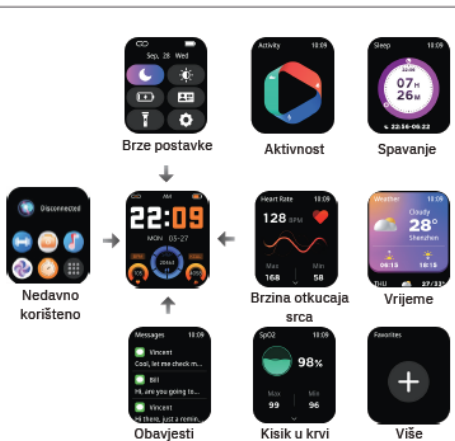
Sep. 28 Wed

Brze postavke

Activity 10:09

Aktivnost

Sleep 10:09

07 H
26 M

22:36-06:22

Spavanje

Disconnected

Nedavno korišteno

22:09
MON 03-27

Heart Rate 10:09
128 BPM
Max 168
Min 58

Brzina otkucaja srca

Weather 10:09
Cloudy
28°
Shenzhen
06:15
18:18
THU 27/33°

Vrijeme

Messages 10:09
Vincent
Cool, let me check m...
Bill
Hi, are you going to...
Vincent
Hi there, just a remin...

Obavjesti

SpO2 10:09
98%
Max 99
Min 96

Kisik u krvi

Favorites

Više